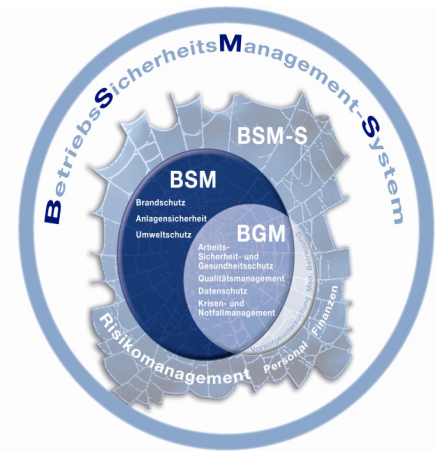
BetriebsSicherheitsManagement-System

BSM-S

BSM

Brandschutz
Anlagensicherheit
Umweltschutz

BGM

Arbeits-
Sicherheit- und
Gesundheitsschutz
Qualitätsmanagement
Datenschutz
Krisen- und
Notfallmanagement

Risikomanagement
Personal
Finanzen
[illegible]